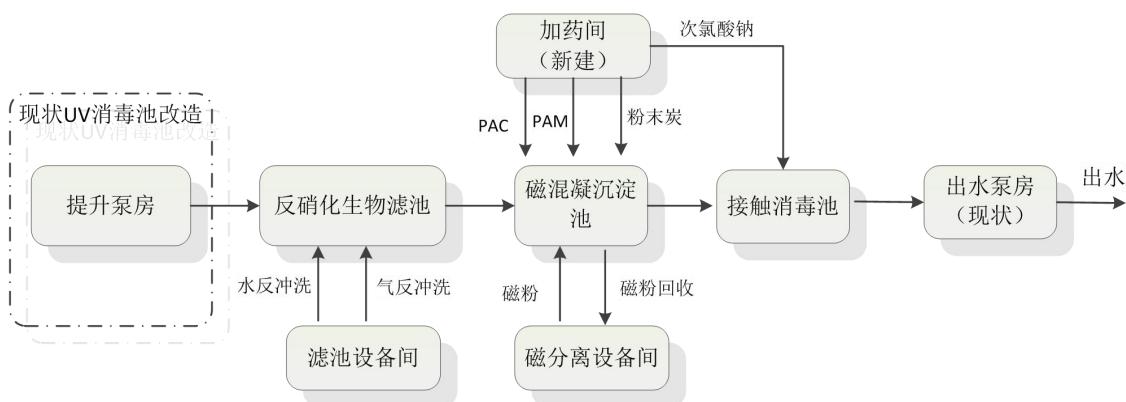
加药间
（新建）

次氯酸钠

现状UV消毒池改造
现状UV消毒池改造

PAC
PAM
粉末炭

提升泵房

反硝化生物滤池

磁混凝沉淀池

接触消毒池

出水泵房
（现状）

出水

水反冲洗
气反冲洗

磁粉
磁粉回收

滤池设备间

磁分离设备间